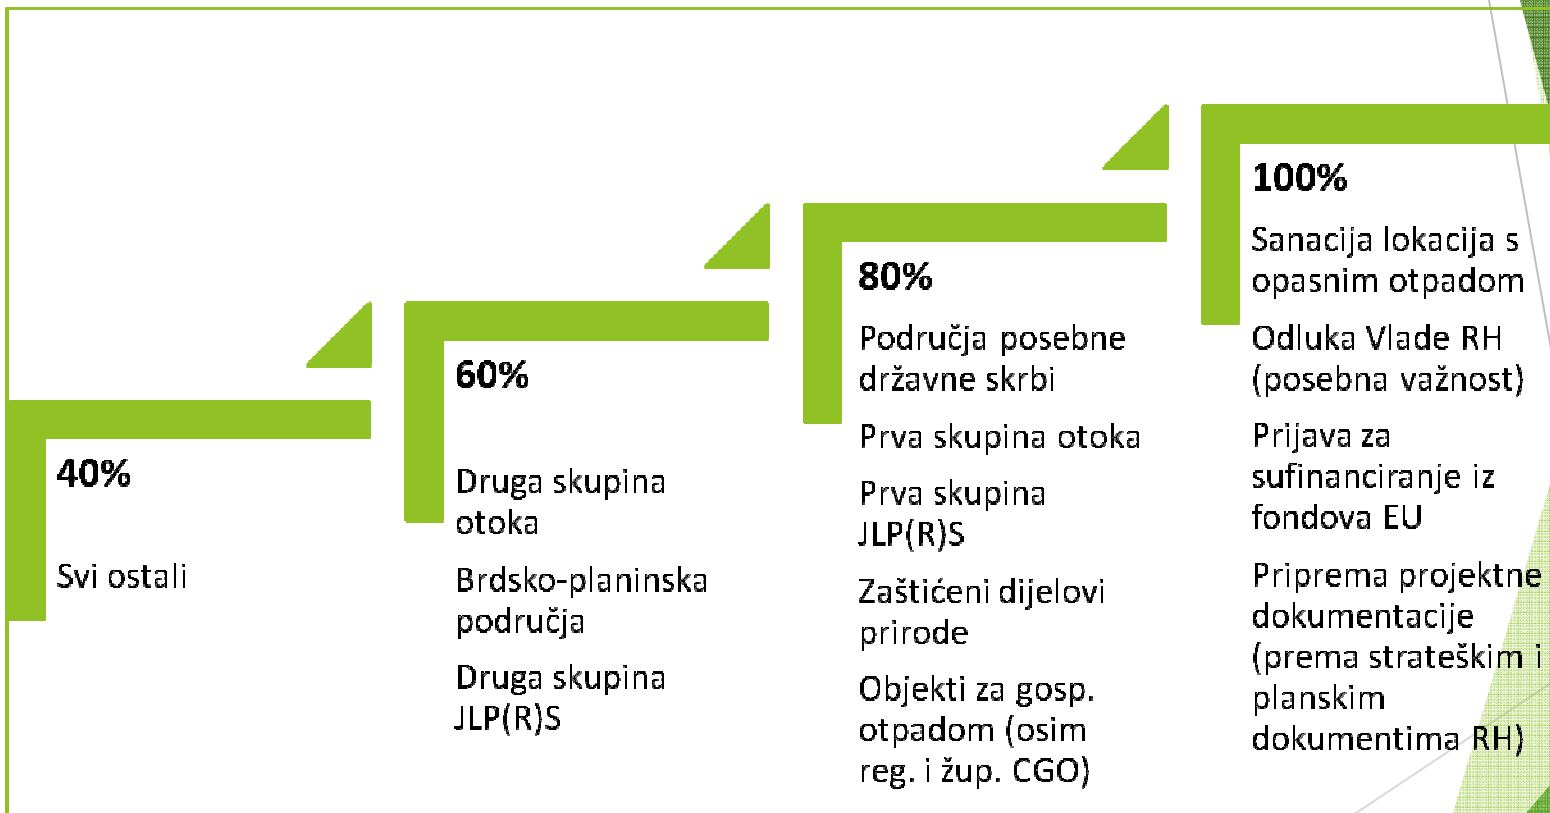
40%

Svi ostali

60%

Druga skupina otoka

Brdsko-planinska područja

Druga skupina JLP(R)S

80%

Područja posebne državne skrbi

Prva skupina otoka

Prva skupina JLP(R)S

Zaštićeni dijelovi prirode

Objekti za gosp. otpadom (osim reg. i žup. CGO)

100%

Sanacija lokacija s opasnim otpadom

Odluka Vlade RH (posebna važnost)

Prijava za sufinanciranje iz fondova EU

Priprema projektne dokumentacije (prema strateškim i planskim dokumentima RH)